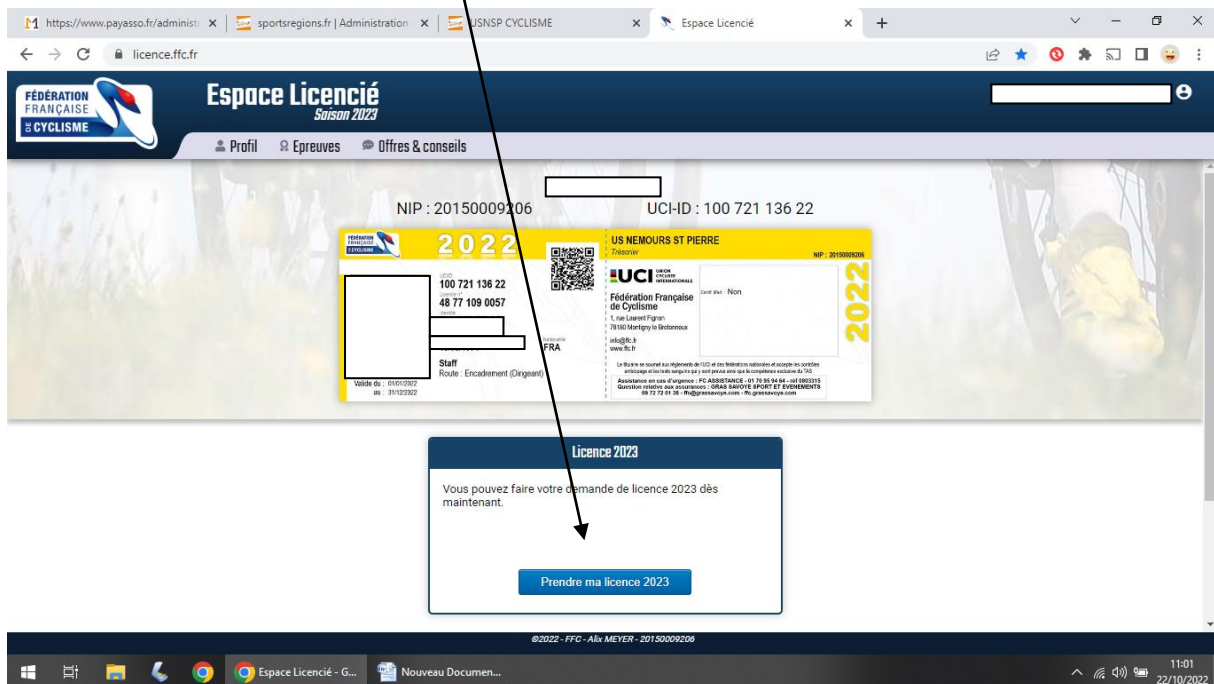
https://www.payasso.fr/administ | sportsregions.fr | Administration | USNSP CYCLISME | Espace Licencié

licence.ffc.fr

FÉDÉRATION FRANÇAISE DE CYCLISME

Espace Licencié
Saison 2023

Profil | Epreuves | Offres & conseils

NIP : 20150009206 UCI-ID : 100 721 136 22

2022
US NEMOURS ST PIERRE
Trésorier
NIP : 20150009206
UCI UNION CYCLISTE INTERNATIONALE
Fédération Française de Cyclisme
1, rue Laurent Fignon
78180 Montigny le Bretonneux
info@ffc.fr
www.ffc.fr
Certif. Med. : Non
UCI ID
100 721 136 22
48 77 109 0057
FRA
Staff
Route : Encadrement (Dirigeant)
Valide du : 01/01/2022
au : 31/12/2022
Le titulaire se soumet aux règlements de l'UCI et des fédérations nationales et accepte les contrôles antidopage et les tests sanguins qui y sont prévus ainsi que la compétence exclusive du TAS
Assistance en cas d'urgence : FC ASSISTANCE - 01 70 95 94 64 - réf 0903315
Question relative aux assurances : GRAS SAVOYE SPORT ET EVENEMENTS
09 72 72 01 36 - ffc@grassavoye.com - ffc.grassavoye.com
2022

Licence 2023

Vous pouvez faire votre demande de licence 2023 dès maintenant.

Prendre ma licence 2023

@2022 - FFC - Alix MEYER - 20150009206

Espace Licencié - G... | Nouveau Documen...

11:01
22/10/2022